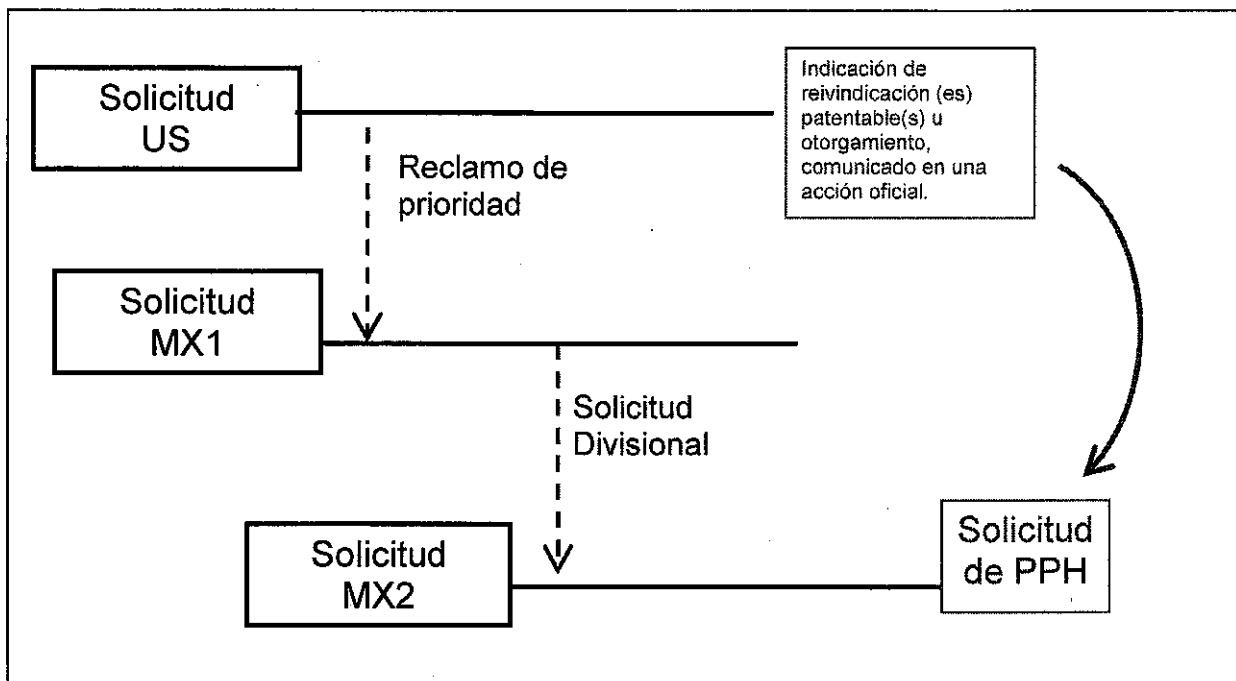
Solicitud US

Indicación de reivindicación (es) patentable(s) u otorgamiento, comunicado en una acción oficial.

Reclamo de prioridad

Solicitud MX1

Solicitud Divisional

Solicitud MX2

Solicitud de PPH